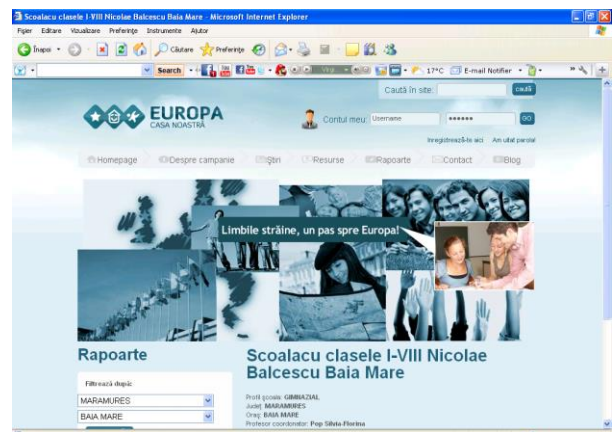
Scoalacu clasele I-VIII Nicolae Balcescu Baia Mare - Microsoft Internet Explorer

Fişier Editare Vizualizare Preferinţe Instrumente Ajutor

Înapoi Căutare Preferinţe

Search 17°C E-mail Notifier

Caută în site: caută

EUROPA CASA NOASTRĂ

Contul meu: Username •••••• GO

Inregistrează-te aici Am uitat parola!

Homepage Despre campanie Ştiri Resurse Rapoarte Contact Blog

Limbile străine, un pas spre Europa!

Rapoarte

Filtrează după:

MARAMURES

BAIA MARE

Scoalacu clasele I-VIII Nicolae Balcescu Baia Mare

Profil şcoala: GIMNAZIAL
Judeţ: MARAMURES
Oraş: BAIA MARE
Profesor coordonator: Pop Silvia-Florina